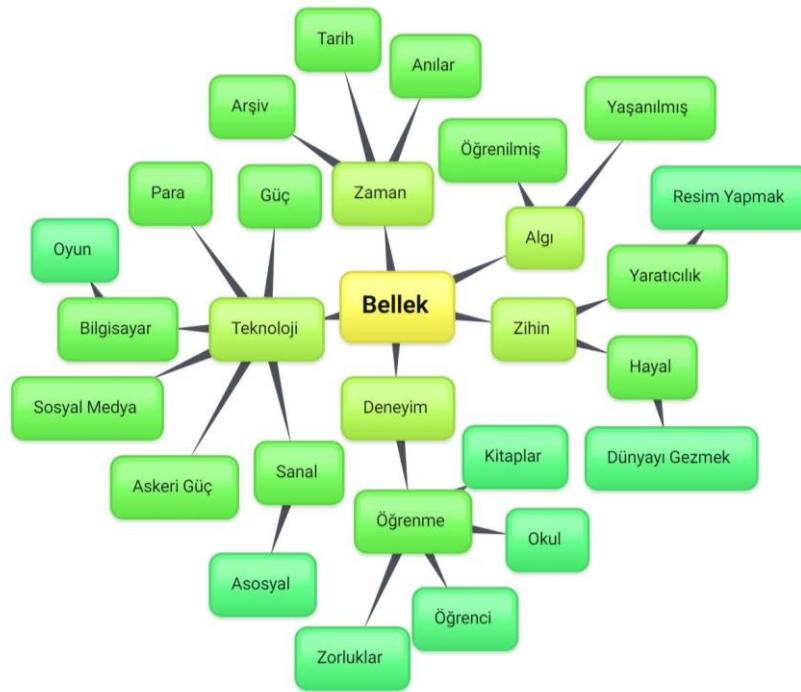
Bellek

Zaman
Arşiv
Tarih
Anılar

Algı
Öğrenilmiş
Yaşanılmış

Zihin
Yaratıcılık
Resim Yapmak
Hayal
Dünyayı Gezmek

Deneyim
Öğrenme
Kitaplar
Okul
Öğrenci
Zorluklar

Teknoloji
Para
Güç
Oyun
Bilgisayar
Sosyal Medya
Askeri Güç
Sanal
Asosyal